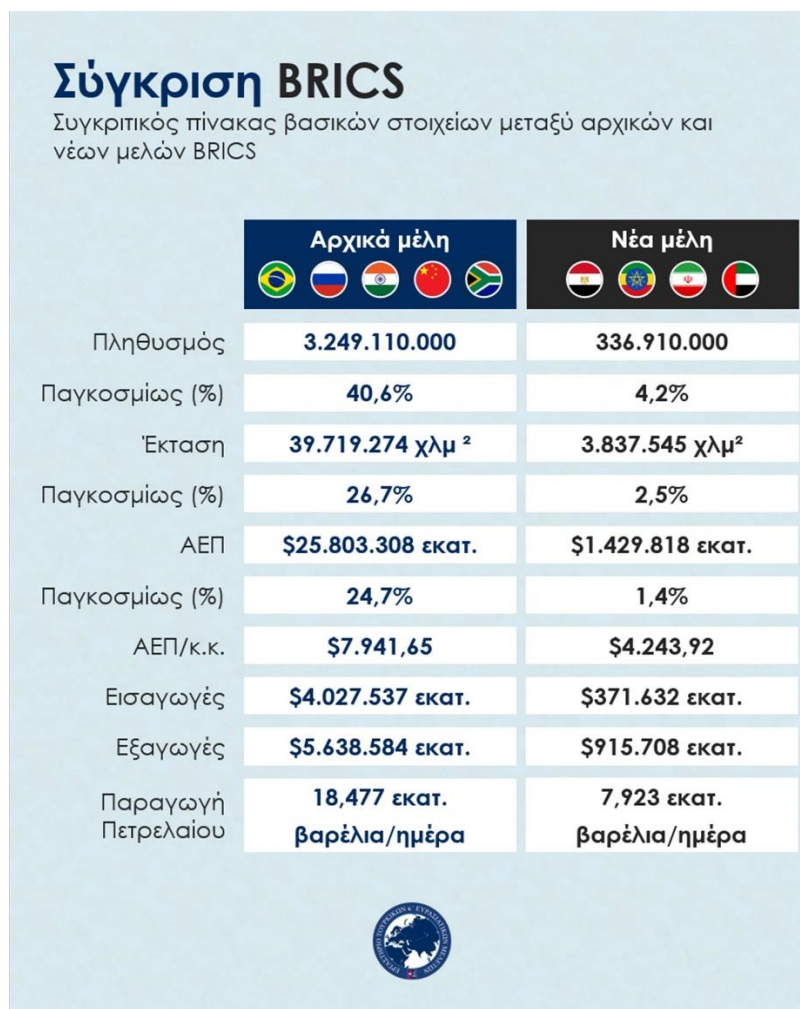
Σύγκριση BRICS

Συγκριτικός πίνακας βασικών στοιχείων μεταξύ αρχικών και νέων μελών BRICS

| | Αρχικά μέλη | Νέα μέλη |
|---|---|---|
| Πληθυσμός | 3.249.110.000 | 336.910.000 |
| Παγκοσμίως (%) | 40,6% | 4,2% |
| Έκταση | 39.719.274 χλμ ² | 3.837.545 χλμ² |
| Παγκοσμίως (%) | 26,7% | 2,5% |
| ΑΕΠ | \$25.803.308 εκατ. | \$1.429.818 εκατ. |
| Παγκοσμίως (%) | 24,7% | 1,4% |
| ΑΕΠ/κ.κ. | \$7.941,65 | \$4.243,92 |
| Εισαγωγές | \$4.027.537 εκατ. | \$371.632 εκατ. |
| Εξαγωγές | \$5.638.584 εκατ. | \$915.708 εκατ. |
| Παραγωγή Πετρελαίου | 18,477 εκατ. βαρέλια/ημέρα | 7,923 εκατ. βαρέλια/ημέρα |

ΕΡΓΑΣΤΗΡΙΟ ΤΟΥΡΚΙΚΩΝ & ΕΥΡΑΣΙΑΤΙΚΩΝ ΜΕΛΕΤΩΝ